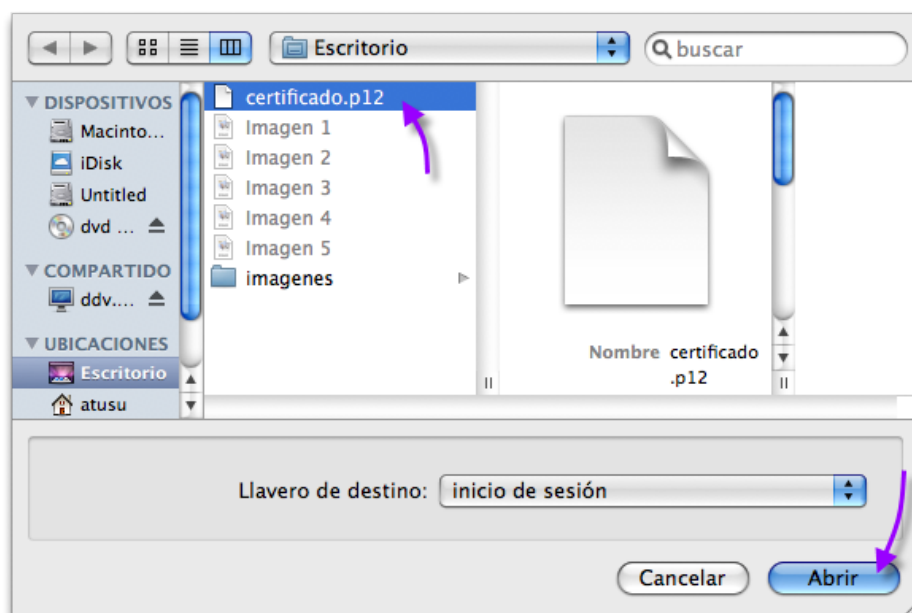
Escritorio

buscar

DISPOSITIVOS
Macinto...
iDisk
Untitled
dvd ...
COMPARTIDO
ddv....
UBICACIONES
Escritorio
atusu

certificado.p12
Imagen 1
Imagen 2
Imagen 3
Imagen 4
Imagen 5
imagenes

Nombre certificado .p12

Llavero de destino: inicio de sesión

Cancelar
Abrir